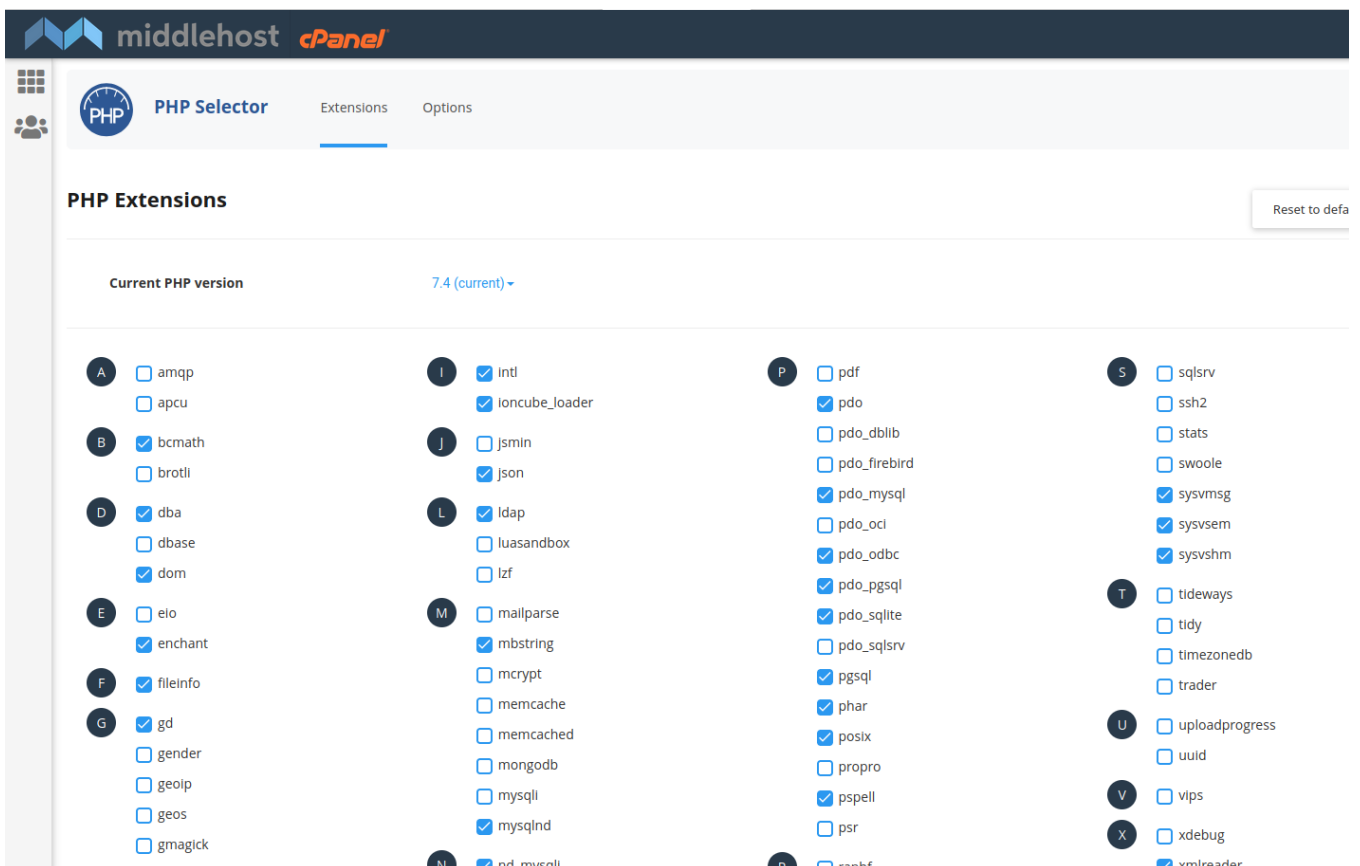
middlehost cPanel

PHP

PHP Selector

Extensions

Options

PHP Extensions

Reset to defa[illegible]

Current PHP version

7.4 (current)

A amqp
apcu
B bcmath
brotli
D dba
dbase
dom
E eio
enchant
F fileinfo
G gd
gender
geoip
geos
gmagick

I intl
ioncube_loader
J jsmin
json
L ldap
luasandbox
lzf
M mailparse
mbstring
mcrypt
memcache
memcached
mongodb
mysqli
mysqlnd
N nd_mysqli

P pdf
pdo
pdo_dblib
pdo_firebird
pdo_mysql
pdo_oci
pdo_odbc
pdo_pgsql
pdo_sqlite
pdo_sqlsrv
pgsql
phar
posix
propro
pspell
psr
R raphf

S sqlsrv
ssh2
stats
swoole
sysvmsg
sysvsem
sysvshm
T tideways
tidy
timezonedb
trader
U uploadprogress
uuid
V vips
X xdebug
xmlreader